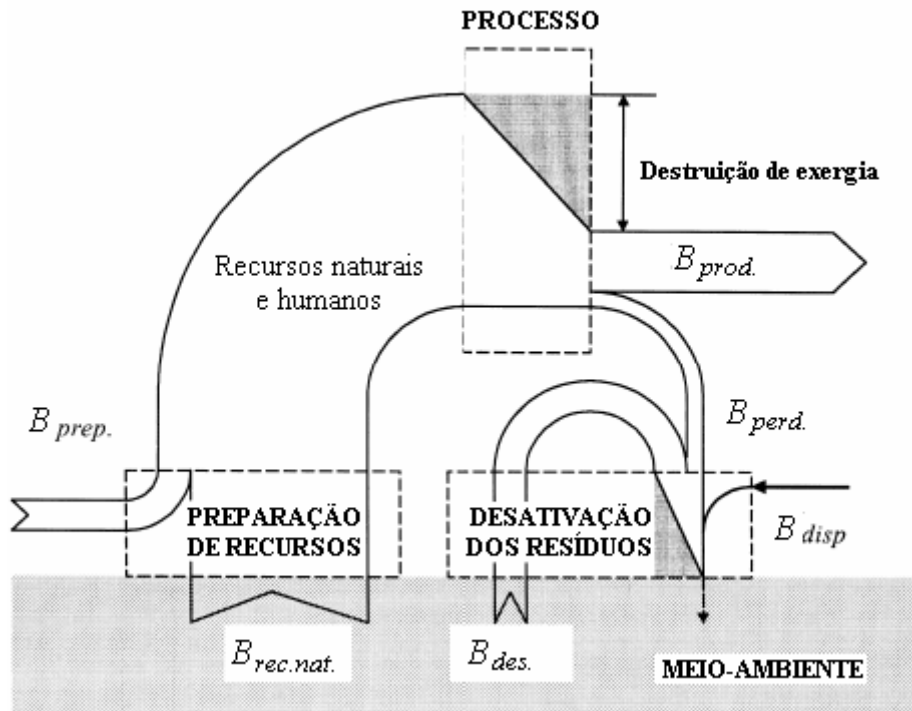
PROCESSO

Destruição de exergia

$B_{prod.}$

Recursos naturais e humanos

$B_{prep.}$

$B_{perd.}$

PREPARAÇÃO DE RECURSOS

DESATIVAÇÃO DOS RESÍDUOS

$B_{disp}$

$B_{rec.nat.}$

$B_{des.}$

MEIO-AMBIENTE